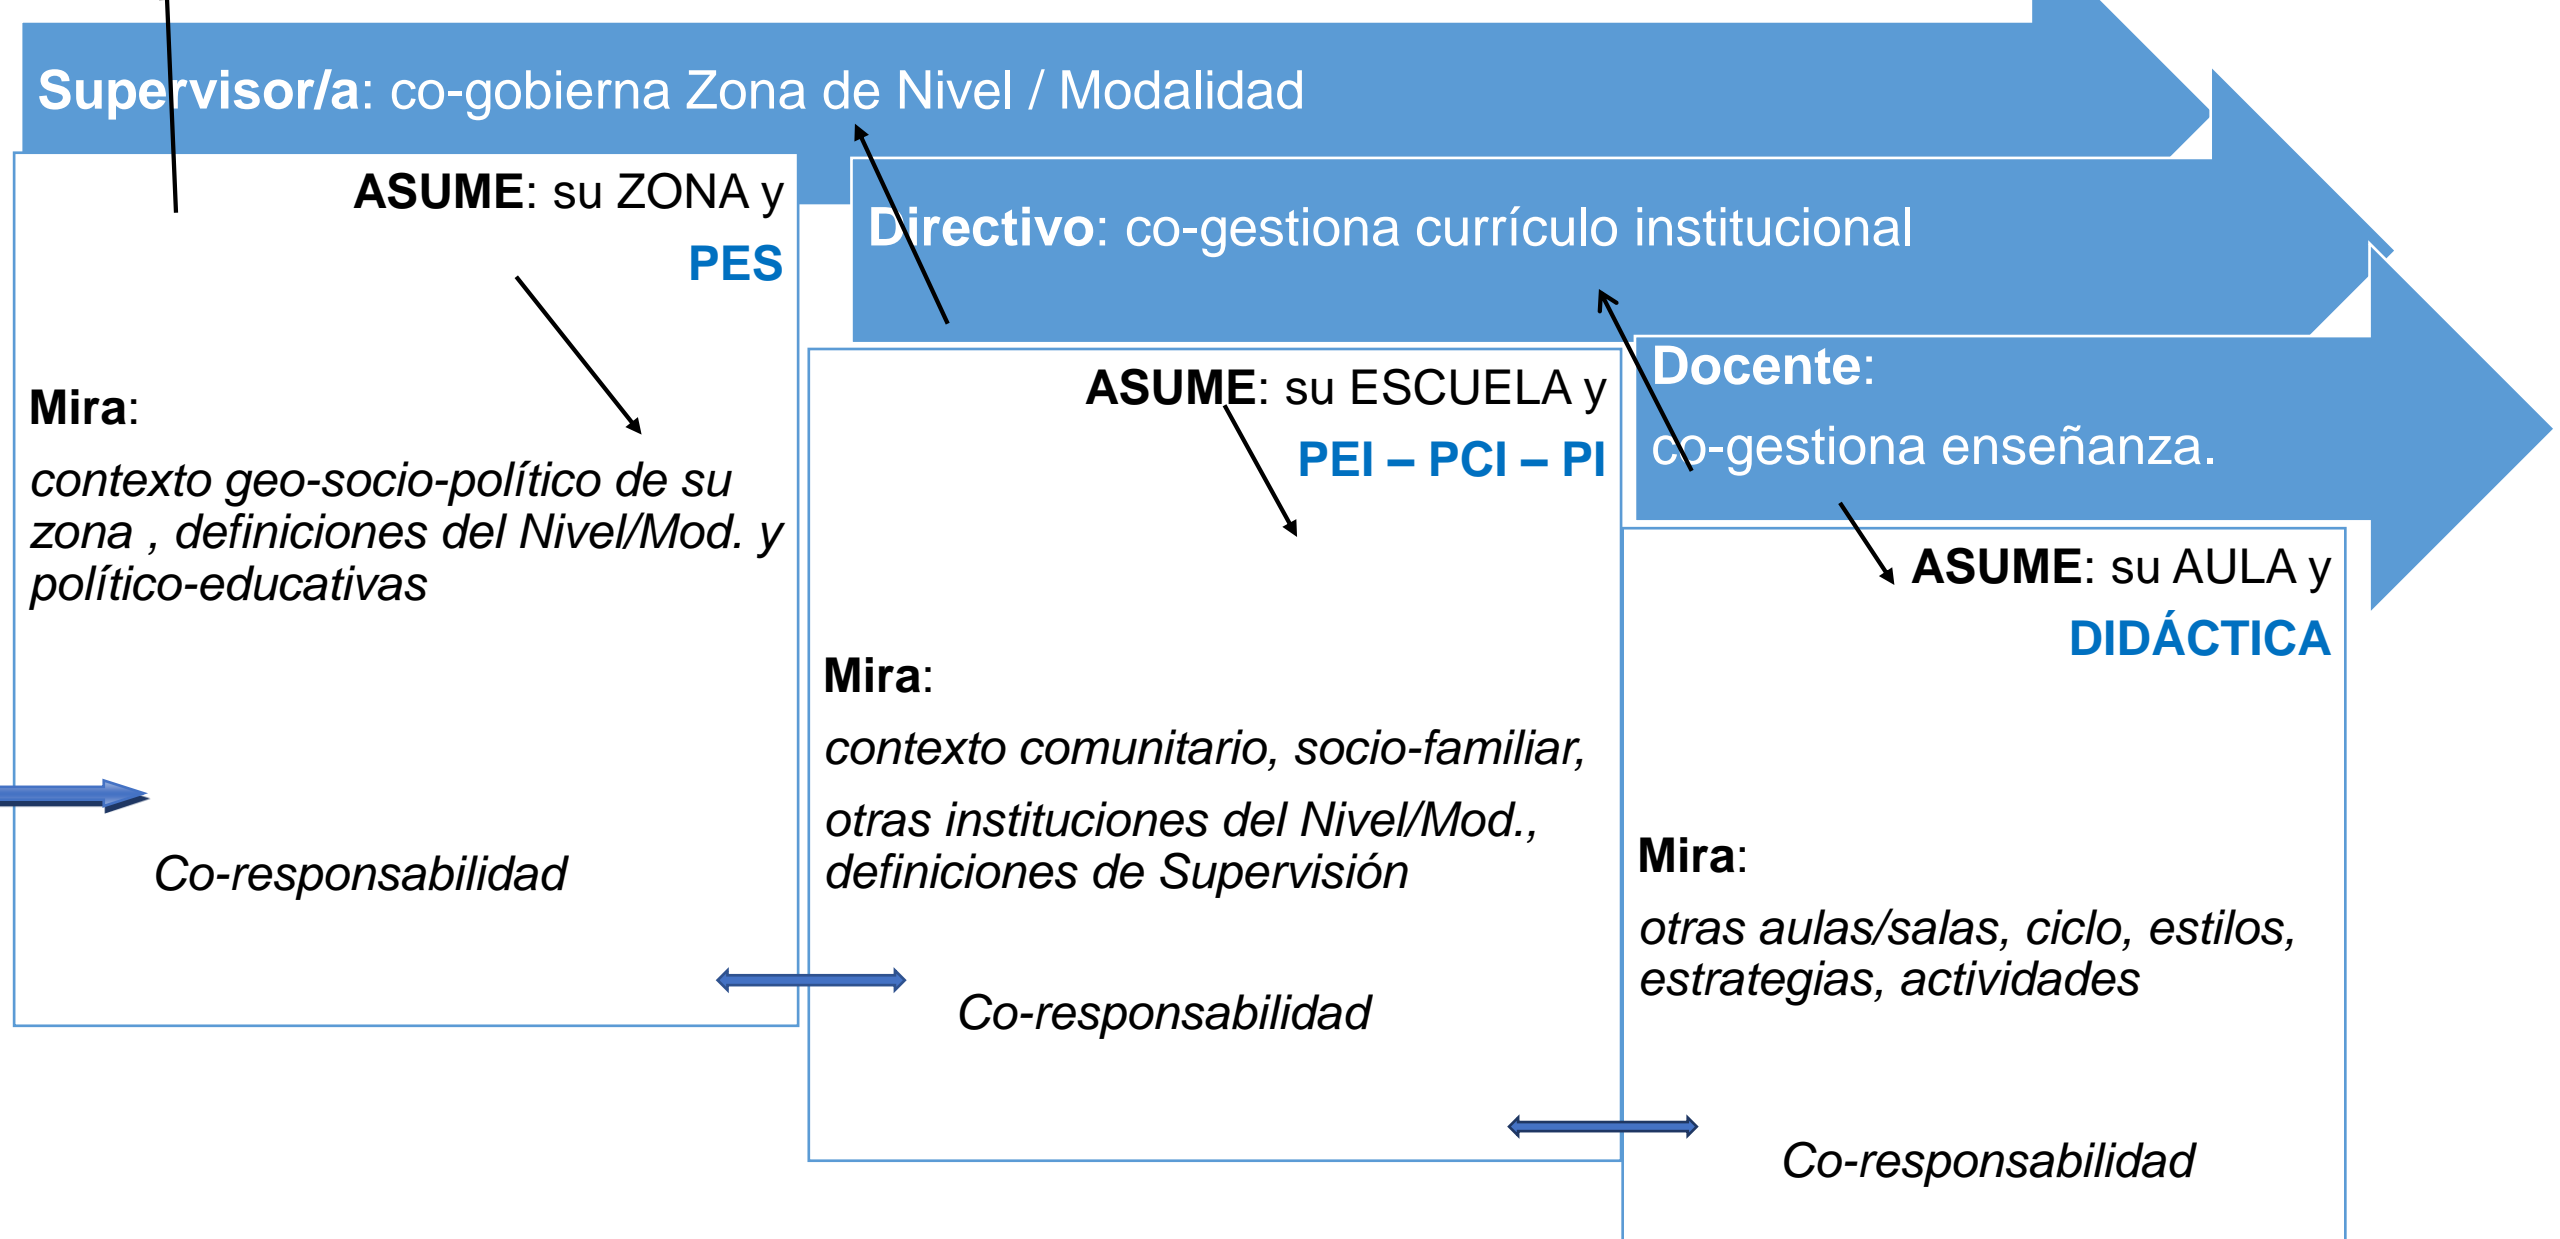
Supervisor/a: co-gobierna Zona de Nivel / Modalidad

ASUME: su ZONA y PES

Mira:

contexto geo-socio-político de su zona , definiciones del Nivel/Mod. y político-educativas

Co-responsabilidad

Directivo: co-gestiona currículo institucional

ASUME: su ESCUELA y PEI – PCI – PI

Mira:

contexto comunitario, socio-familiar,

otras instituciones del Nivel/Mod., definiciones de Supervisión

Co-responsabilidad

Docente:

co-gestiona enseñanza.

ASUME: su AULA y DIDÁCTICA

Mira:

otras aulas/salas, ciclo, estilos, estrategias, actividades

Co-responsabilidad